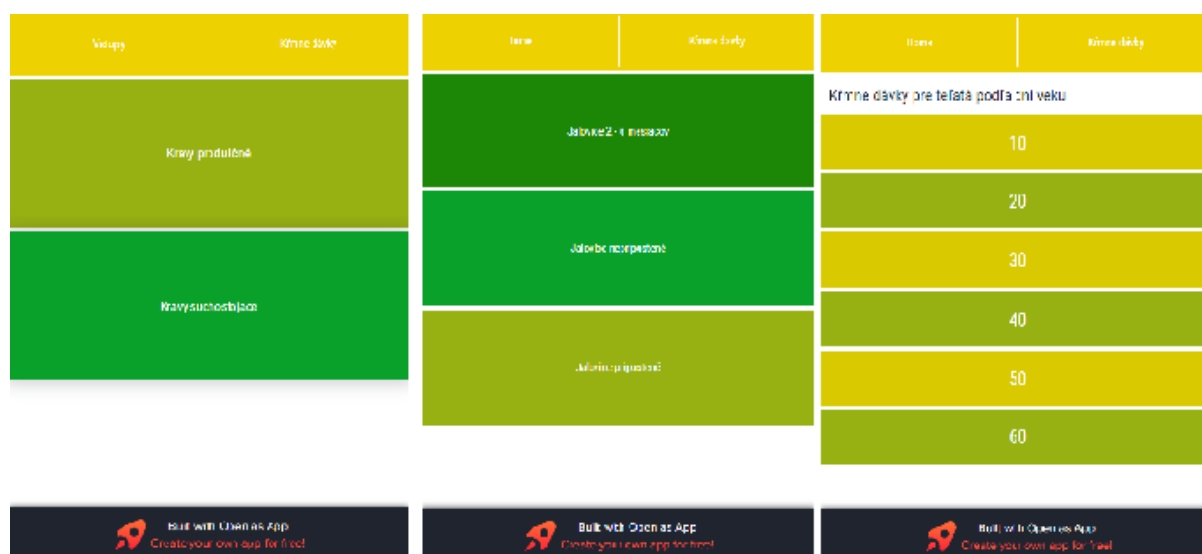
Vstupy
Krmne dávky

Kravy produkčné

Kravy suchostojace

Built with Open as App
Create your own app for free!

Home
Krmne dávky

Jalovice 2 - 4 mesiacov

Jalovice neopasené

Jalovice pripustené

Built with Open as App
Create your own app for free!

Home
Krmne dávky

Krmne dávky pre teľatá podľa dní veku

10

20

30

40

50

60

Built with Open as App
Create your own app for free!